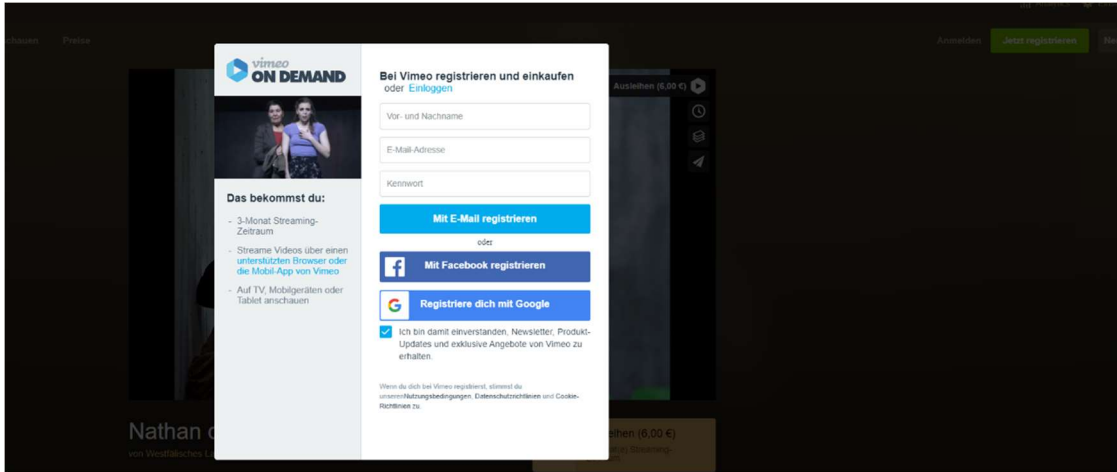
chauen Preise

Anmelden Jetzt registrieren Ne

vimeo ON DEMAND

Das bekommst du:

- 3-Monat Streaming-Zeitraum

- Streame Videos über einen unterstützten Browser oder die Mobil-App von Vimeo

- Auf TV, Mobilgeräten oder Tablet anschauen

Bei Vimeo registrieren und einkaufen oder Einloggen

Vor- und Nachname

E-Mail-Adresse

Kennwort

Mit E-Mail registrieren

oder

Mit Facebook registrieren

Registriere dich mit Google

Ich bin damit einverstanden, Newsletter, Produkt-Updates und exklusive Angebote von Vimeo zu erhalten.

Wenn du dich bei Vimeo registrierst, stimmst du unseren Nutzungsbedingungen, Datenschutzrichtlinien und Cookie-Richtlinien zu.

Ausleihen (6,00 €)

Nathan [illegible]

von Westfälisches L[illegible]

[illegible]leihen (6,00 €)